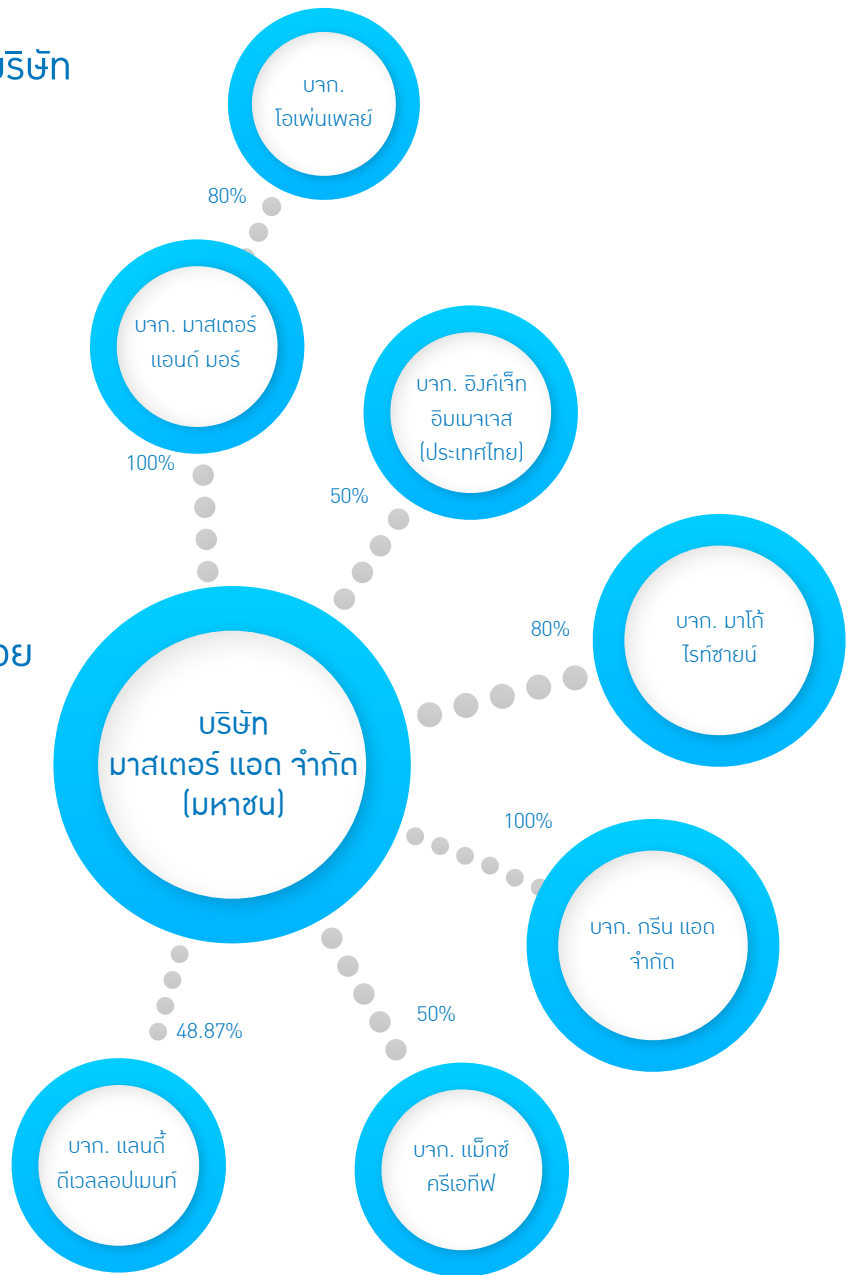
บริษัท

บจก. โอเพ่นเพลย์

80%

บจก. มาสเตอร์ แอนด์ มอร์

100%

บจก. อิงค์เจ็ท อิมเมจเจส (ประเทศไทย)

50%

ย

80%

บจก. มาโก้ ไรท์ซายน์

บริษัท มาสเตอร์ แอด จำกัด (มหาชน)

100%

บจก. กรีน แอด จำกัด

48.87%

50%

บจก. แลนดี้ ดีเวลลอปเมนท์

บจก. แม็กซ์ ครีเอทีฟ